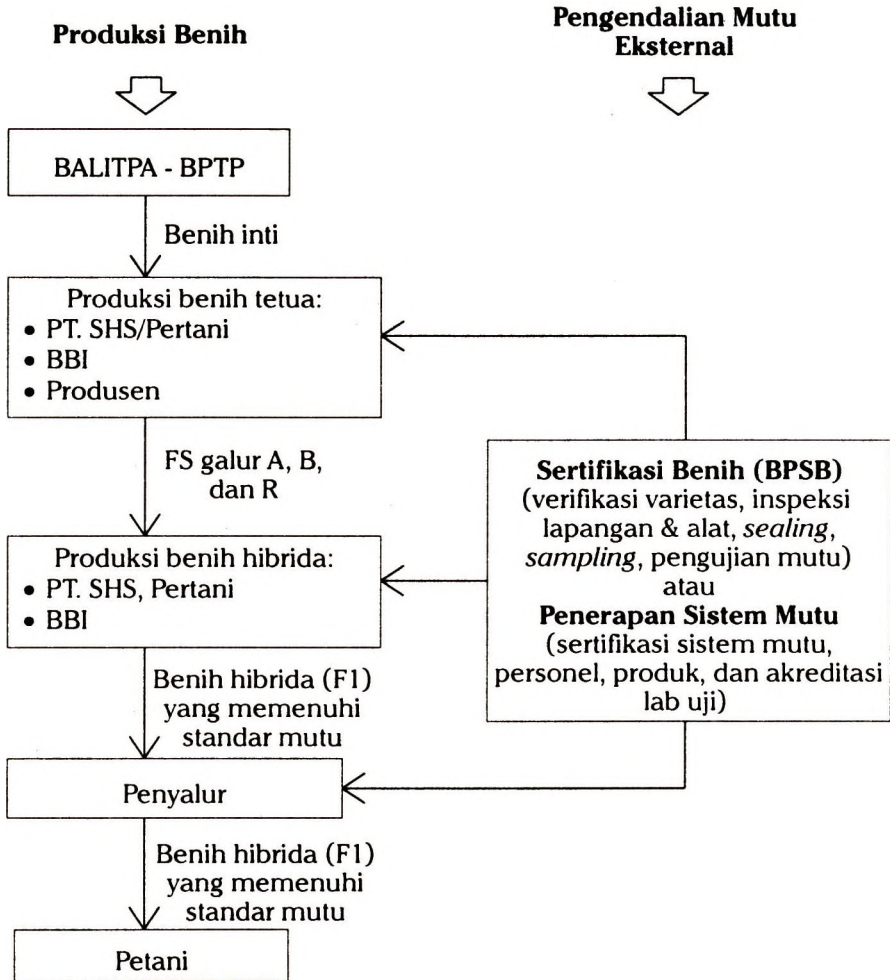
Produksi Benih

Pengendalian Mutu Eksternal

BALITPA - BPTP

Benih inti

Produksi benih tetua:
• PT. SHS/Pertani
• BBI
• Produsen

FS galur A, B, dan R

Sertifikasi Benih (BPSB)
(verifikasi varietas, inspeksi lapangan & alat, *sealing*, *sampling*, pengujian mutu)
atau
Penerapan Sistem Mutu
(sertifikasi sistem mutu, personel, produk, dan akreditasi lab uji)

Produksi benih hibrida:
• PT. SHS, Pertani
• BBI

Benih hibrida (F1) yang memenuhi standar mutu

Penyalur

Benih hibrida (F1) yang memenuhi standar mutu

Petani